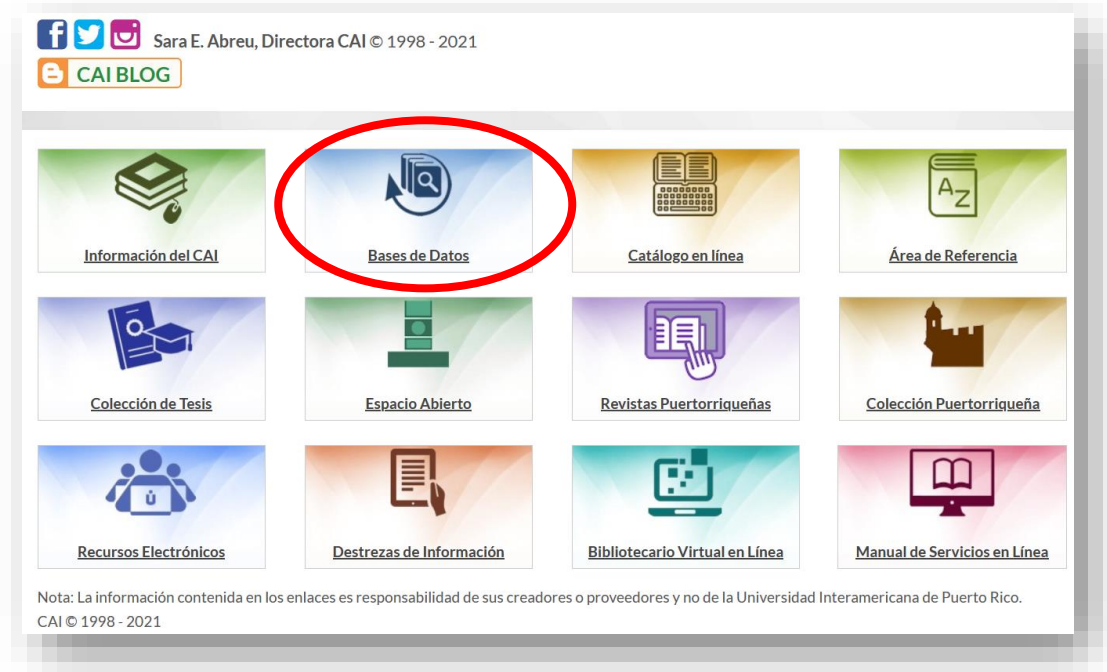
Sara E. Abreu, Directora CAI © 1998 - 2021

CAI BLOG

Información del CAI

Bases de Datos

Catálogo en línea

A Z

Área de Referencia

Colección de Tesis

Espacio Abierto

Revistas Puertorriqueñas

Colección Puertorriqueña

Recursos Electrónicos

Destrezas de Información

Bibliotecario Virtual en Línea

Manual de Servicios en Línea

Nota: La información contenida en los enlaces es responsabilidad de sus creadores o proveedores y no de la Universidad Interamericana de Puerto Rico.
CAI © 1998 - 2021